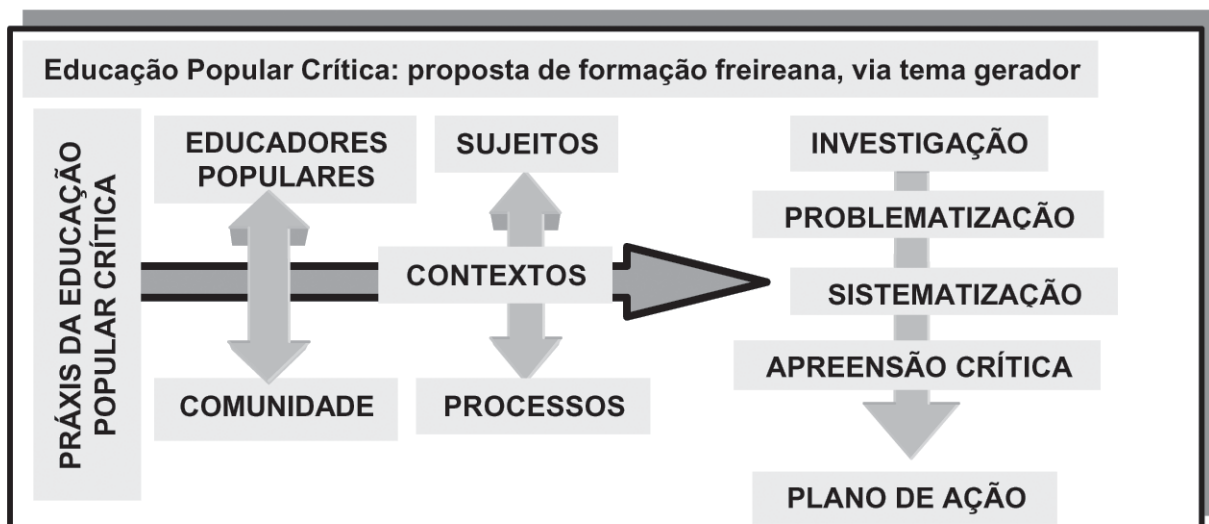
Educação Popular Crítica: proposta de formação freireana, via tema gerador

PRÁXIS DA EDUCAÇÃO POPULAR CRÍTICA

EDUCADORES POPULARES

COMUNIDADE

SUJEITOS

CONTEXTOS

PROCESSOS

INVESTIGAÇÃO

PROBLEMATIZAÇÃO

SISTEMATIZAÇÃO

APREENSÃO CRÍTICA

PLANO DE AÇÃO